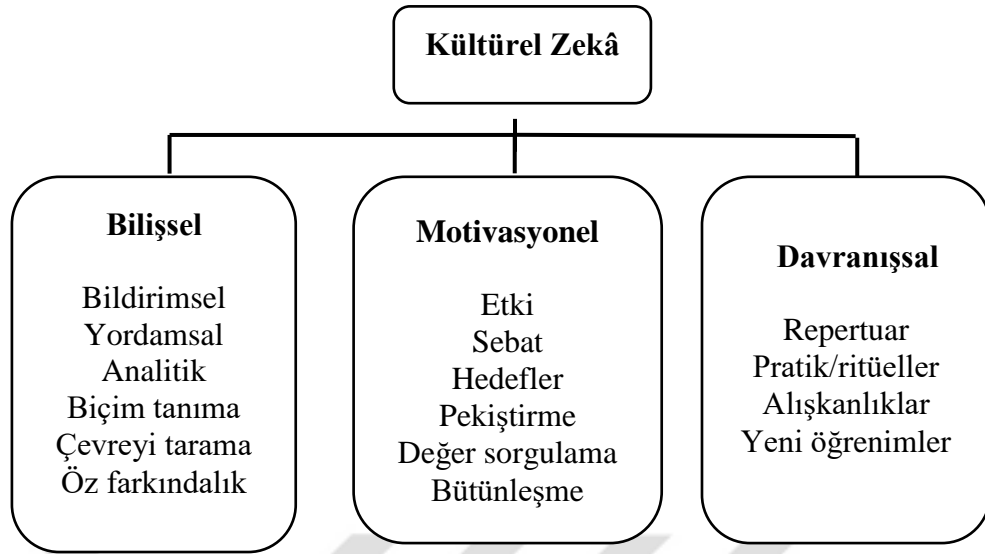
Kültürel Zekâ

Bilişsel

Bildirimsel
Yordamsal
Analitik
Biçim tanıma
Çevreyi tarama
Öz farkındalık

Motivasyonel

Etki
Sebat
Hedefler
Pekiştirme
Değer sorgulama
Bütünleşme

Davranışsal

Repertuar
Pratik/ritüeller
Alışkanlıklar
Yeni öğrenimler